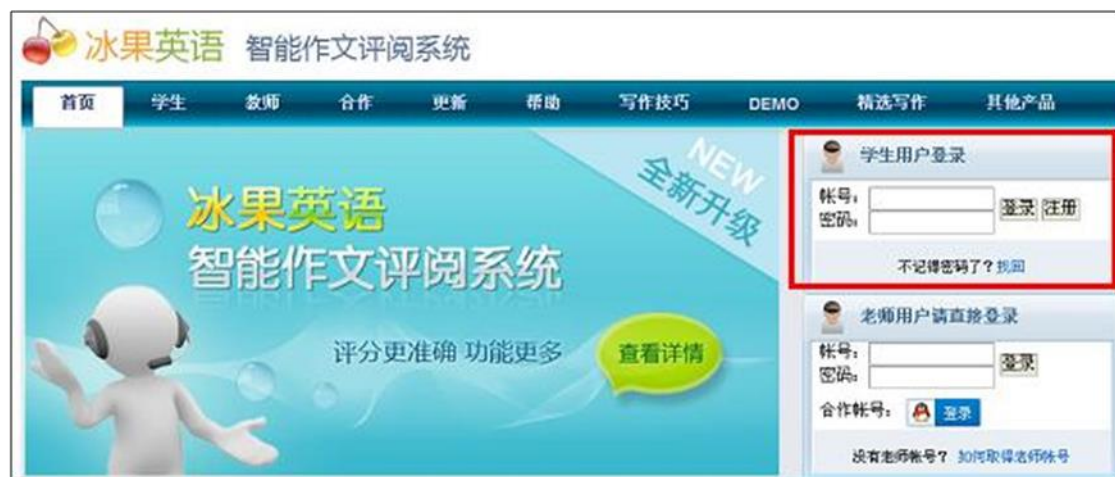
冰果英语 智能作文评阅系统

首页 学生 教师 合作 更新 帮助 写作技巧 DEMO 精选写作 其他产品

NEW 全新升级

冰果英语
智能作文评阅系统

评分更准确 功能更多

查看详情

学生用户登录

帐号:
密码:

登录 注册

不记得密码了? 找回

老师用户请直接登录

帐号:
密码:

登录

合作帐号: 登录

没有老师帐号? 如何取得老师帐号